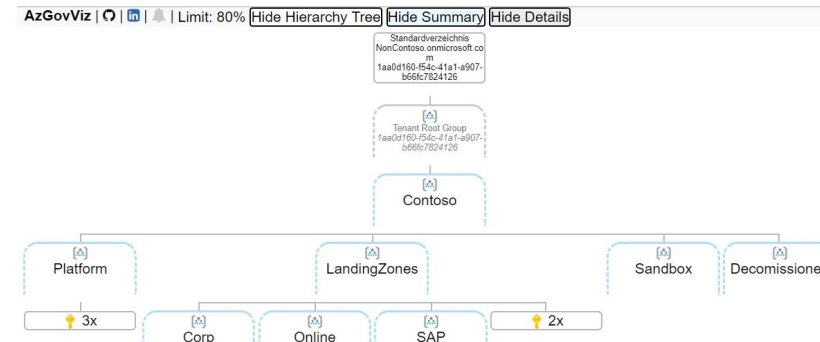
AzGovViz | | | | Limit: 80% Hide Hierarchy Tree Hide Summary Hide Details

Standardverzeichnis NonContoso.onmicrosoft.com 1aa0d160-f54c-41a1-a907-b66fc7824126

Tenant Root Group 1aa0d160-f54c-41a1-a907-b66fc7824126

Contoso

Platform

LandingZones

Sandbox

Decomissione

3x

Corp

Online

SAP

2x